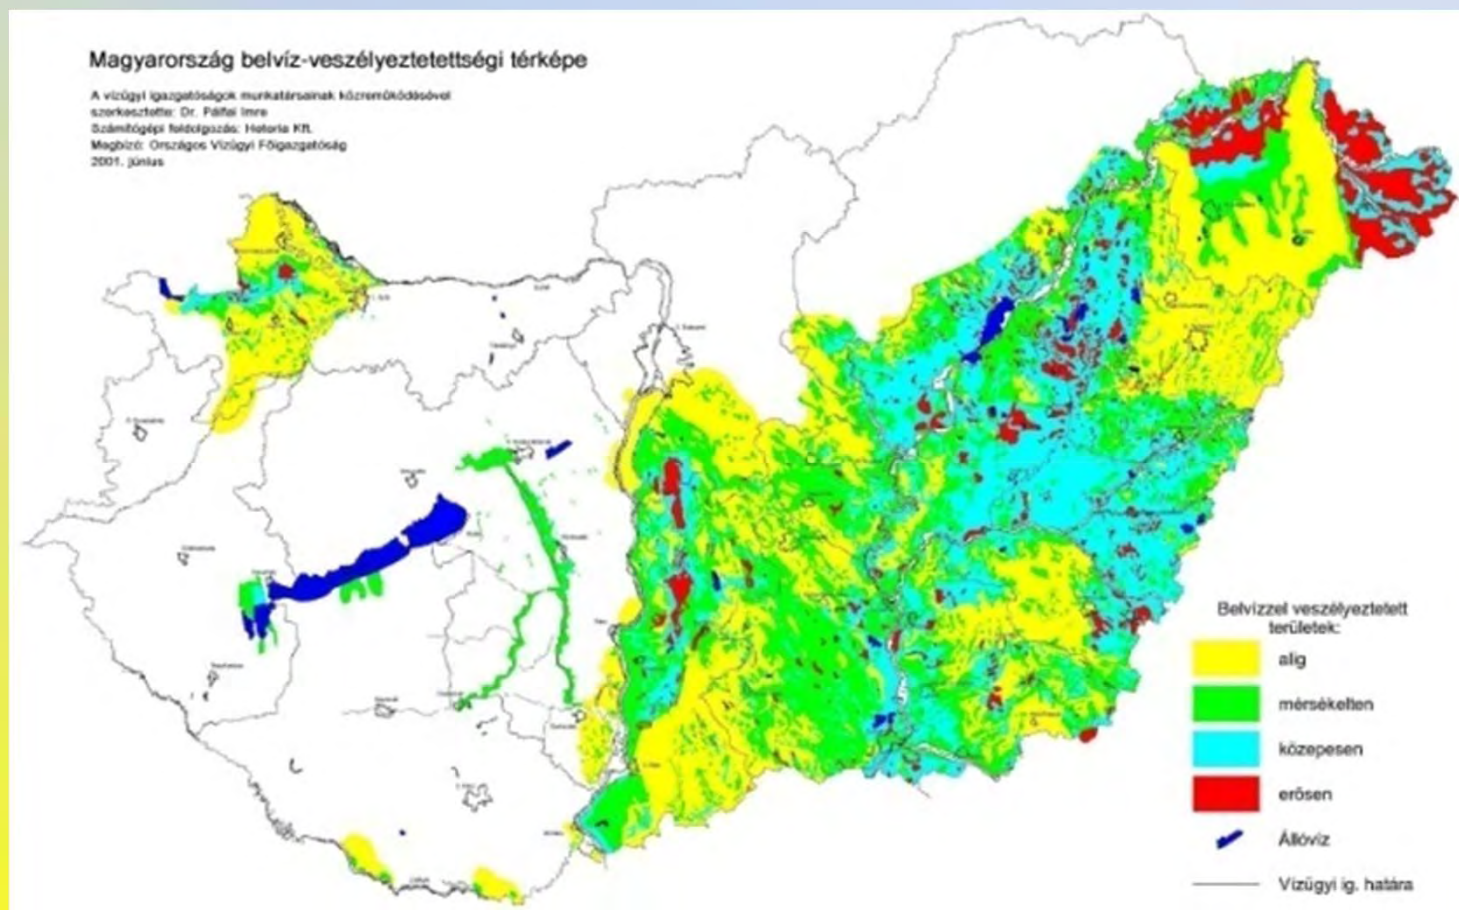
Magyarország belvíz-veszélyeztetettségi térképe

A vízügyi igazgatóságok munkatársainak közreműködésével
szerkesztette: Dr. Pálfai Imre
Számítógépi feldolgozás: Hetoria Kft.
Megbízó: Országos Vízügyi Főigazgatóság
2001. június

Belvízzel veszélyeztetett területek:

alig

mérsékelten

közepesen

erősen

Állóvíz

Vízügyi ig. határa